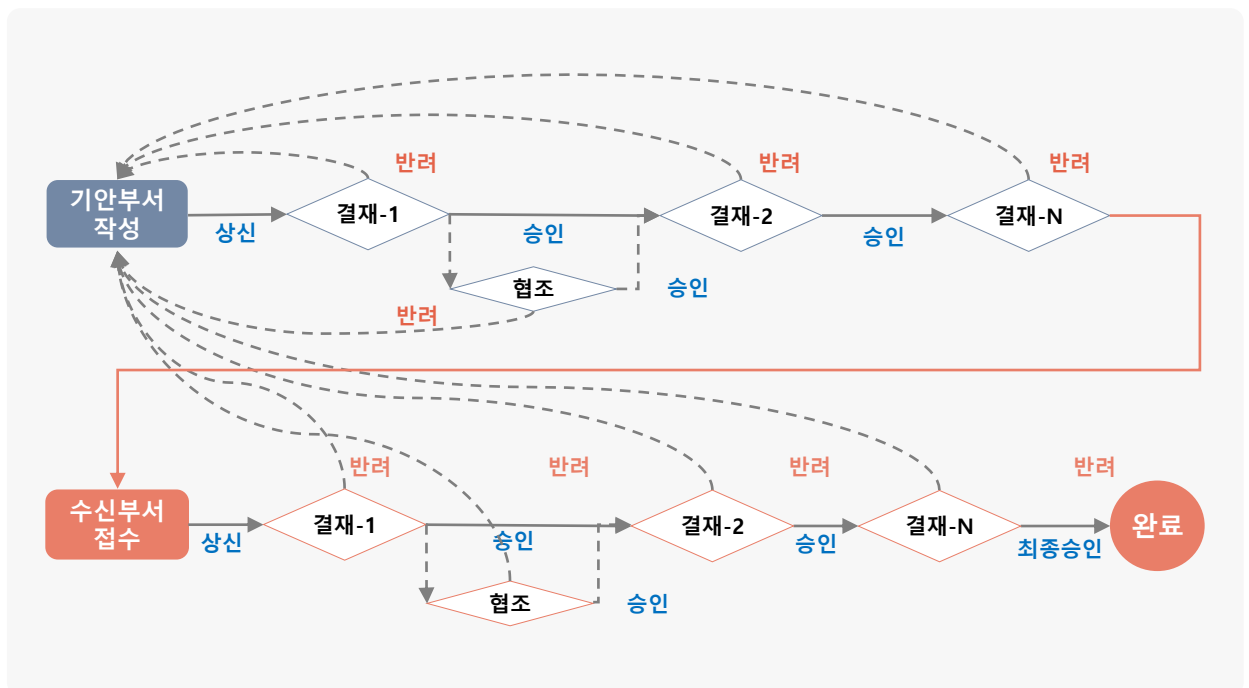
기안부서 작성

상신

결재-1

반려

승인

협조

승인

반려

결재-2

반려

승인

결재-N

반려

수신부서 접수

상신

결재-1

반려

승인

협조

승인

반려

결재-2

반려

승인

결재-N

반려

최종승인

완료